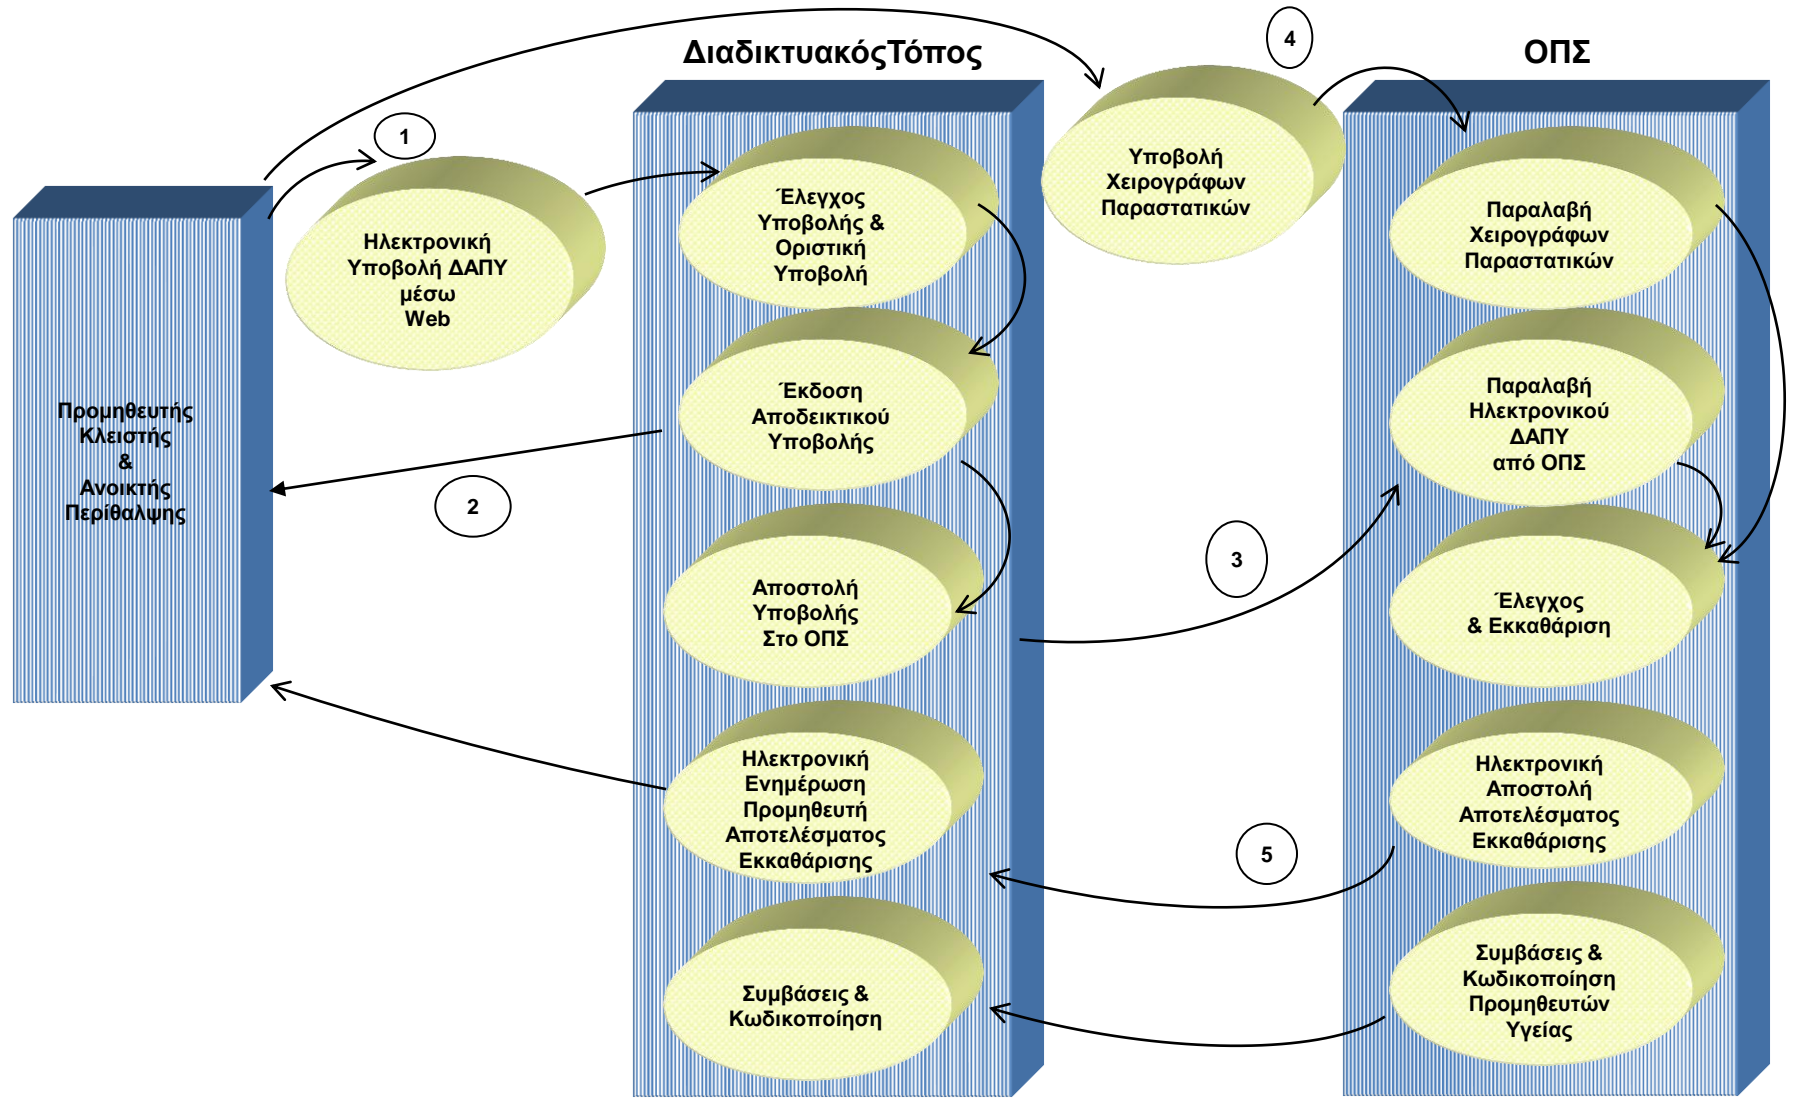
ΔιαδικτυακόςΤόπος

ΟΠΣ

4

1

Υποβολή Χειρογράφων Παραστατικών

Ηλεκτρονική Υποβολή ΔΑΠΥ μέσω Web

Έλεγχος Υποβολής & Οριστική Υποβολή

Παραλαβή Χειρογράφων Παραστατικών

Προμηθευτής Κλειστής & Ανοικτής Περίθαλψης

Έκδοση Αποδεικτικού Υποβολής

Παραλαβή Ηλεκτρονικού ΔΑΠΥ από ΟΠΣ

2

3

Αποστολή Υποβολής Στο ΟΠΣ

Έλεγχος & Εκκαθάριση

Ηλεκτρονική Ενημέρωση Προμηθευτή Αποτελέσματος Εκκαθάρισης

Ηλεκτρονική Αποστολή Αποτελέσματος Εκκαθάρισης

5

Συμβάσεις & Κωδικοποίηση

Συμβάσεις & Κωδικοποίηση Προμηθευτών Υγείας